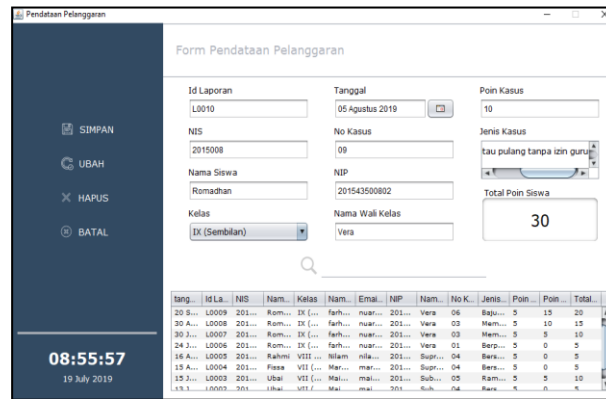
Pendataan Pelanggaran

SIMPAN
UBAH
HAPUS
BATAL

08:55:57
19 July 2019

Form Pendataan Pelanggaran

Id Laporan
L0010
Tanggal
05 Agustus 2019
Poin Kasus
10
NIS
2015008
No Kasus
09
Jenis Kasus
tau pulang tanpa izin guru
Nama Siswa
Romadhan
NIP
201543500802
Total Poin Siswa
30
Kelas
IX (Sembilan)
Nama Wali Kelas
Vera

| tang... | Id La... | NIS | Nam... | Kelas | Nam... | Emai... | NIP | Nam... | No K... | Jenis... | Poin ... | Poin ... | Total... |
|---|---|---|---|---|---|---|---|---|---|---|---|---|---|
| 20 S... | L0009 | 201... | Rom... | IX (... | farh... | nuar... | 201... | Vera | 06 | Baju... | 5 | 15 | 20 |
| 30 A... | L0008 | 201... | Rom... | IX (... | farh... | nuar... | 201... | Vera | 03 | Mem... | 5 | 10 | 15 |
| 30 J... | L0007 | 201... | Rom... | IX (... | farh... | nuar... | 201... | Vera | 03 | Mem... | 5 | 5 | 10 |
| 24 J... | L0006 | 201... | Rom... | IX (... | farh... | nuar... | 201... | Vera | 01 | Berp... | 5 | 0 | 5 |
| 16 A... | L0005 | 201... | Rahmi | VIII ... | Nilam | nila... | 201... | Supr... | 04 | Bers... | 5 | 0 | 5 |
| 15 A... | L0004 | 201... | Fissa | VII (... | Mar... | mar... | 201... | Supr... | 04 | Bers... | 5 | 0 | 5 |
| 15 J... | L0003 | 201... | Ubai | VII (... | mai... | mai... | 201... | Sub... | 05 | Ram... | 5 | 5 | 10 |
| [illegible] | L0002 | 201... | Ubai | VII (... | Mai... | mai... | 201... | Sub... | 04 | Bers... | 5 | 0 | 5 |